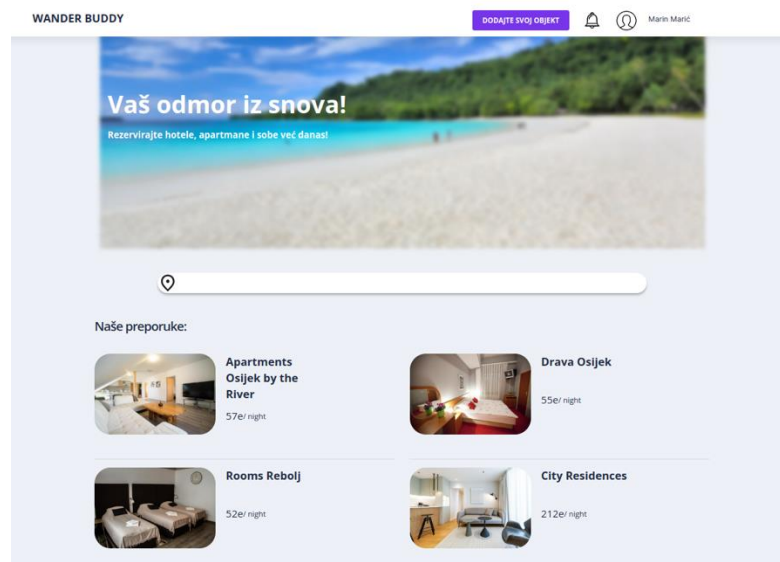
WANDER BUDDY

DODAJTE SVOJ OBJEKT

Marin Marić

Vaš odmor iz snova!

Rezervirajte hotele, apartmane i sobe već danas!

Naše preporuke:

Apartments Osijek by the River

57e/ night

Drava Osijek

55e/ night

Rooms Rebolj

52e/ night

City Residences

212e/ night